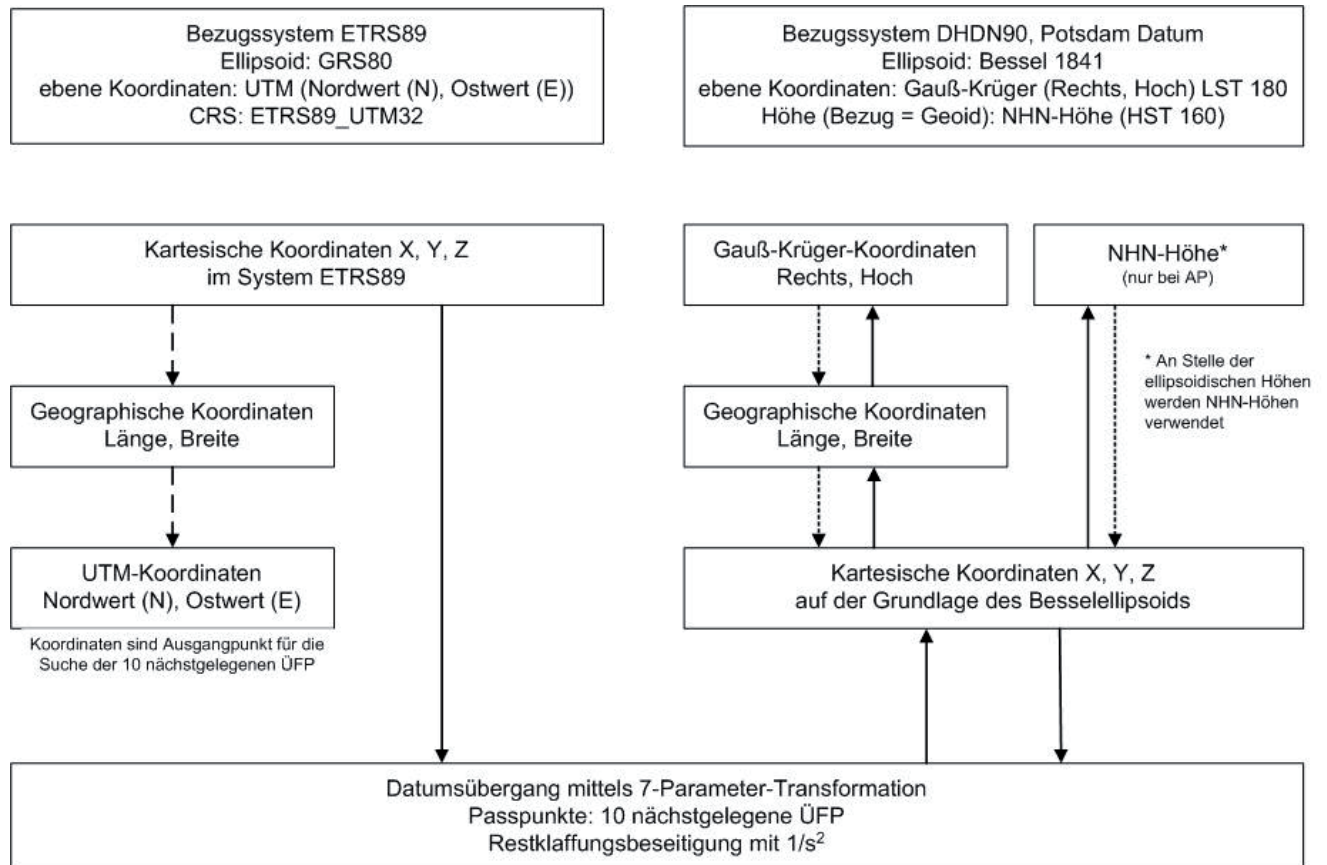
Bezugssystem ETRS89
Ellipsoid: GRS80
ebene Koordinaten: UTM (Nordwert (N), Ostwert (E))
CRS: ETRS89_UTM32

Bezugssystem DHDN90, Potsdam Datum
Ellipsoid: Bessel 1841
ebene Koordinaten: Gauß-Krüger (Rechts, Hoch) LST 180
Höhe (Bezug = Geoid): NHN-Höhe (HST 160)

Kartesische Koordinaten X, Y, Z
im System ETRS89

Gauß-Krüger-Koordinaten
Rechts, Hoch

NHN-Höhe*
(nur bei AP)

* An Stelle der ellipsoidischen Höhen werden NHN-Höhen verwendet

Geographische Koordinaten
Länge, Breite

Geographische Koordinaten
Länge, Breite

UTM-Koordinaten
Nordwert (N), Ostwert (E)

Koordinaten sind Ausgangpunkt für die Suche der 10 nächstgelegenen ÜFP

Kartesische Koordinaten X, Y, Z
auf der Grundlage des Besselellipsoids

Datumsübergang mittels 7-Parameter-Transformation
Passpunkte: 10 nächstgelegene ÜFP
Restklaffungsbeseitigung mit $1/s^2$